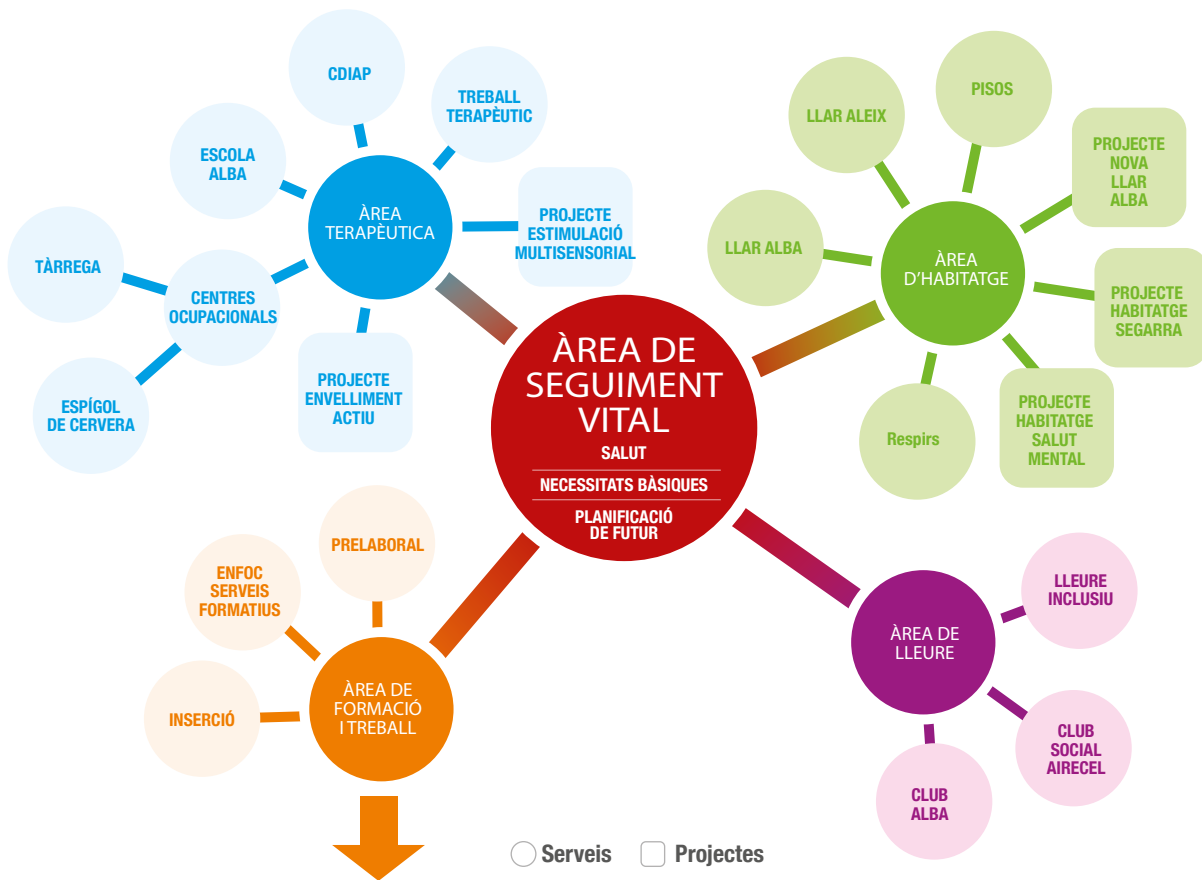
CDIAP

TREBALL TERAPÈUTIC

ESCOLA ALBA

ÀREA TERAPÈUTICA

PROJECTE ESTIMULACIÓ MULTISENSORIAL

TÀRREGA

CENTRES OCUPACIONALS

ESPÍGOL DE CERVERA

PROJECTE ENVELLIMENT ACTIU

LLAR ALEIX

PISOS

PROJECTE NOVA LLAR ALBA

LLAR ALBA

ÀREA D'HABITATGE

PROJECTE HABITATGE SEGARRA

Respirs

PROJECTE HABITATGE SALUT MENTAL

ÀREA DE SEGUIMENT VITAL

SALUT

NECESSITATS BÀSIQUES

PLANIFICACIÓ DE FUTUR

PRELABORAL

ENFOC SERVEIS FORMATIUS

INSERCIÓ

ÀREA DE FORMACIÓ I TREBALL

ÀREA DE LLEURE

LLEURE INCLUSIU

CLUB SOCIAL AIRECEL

CLUB ALBA

Serveis Projectes